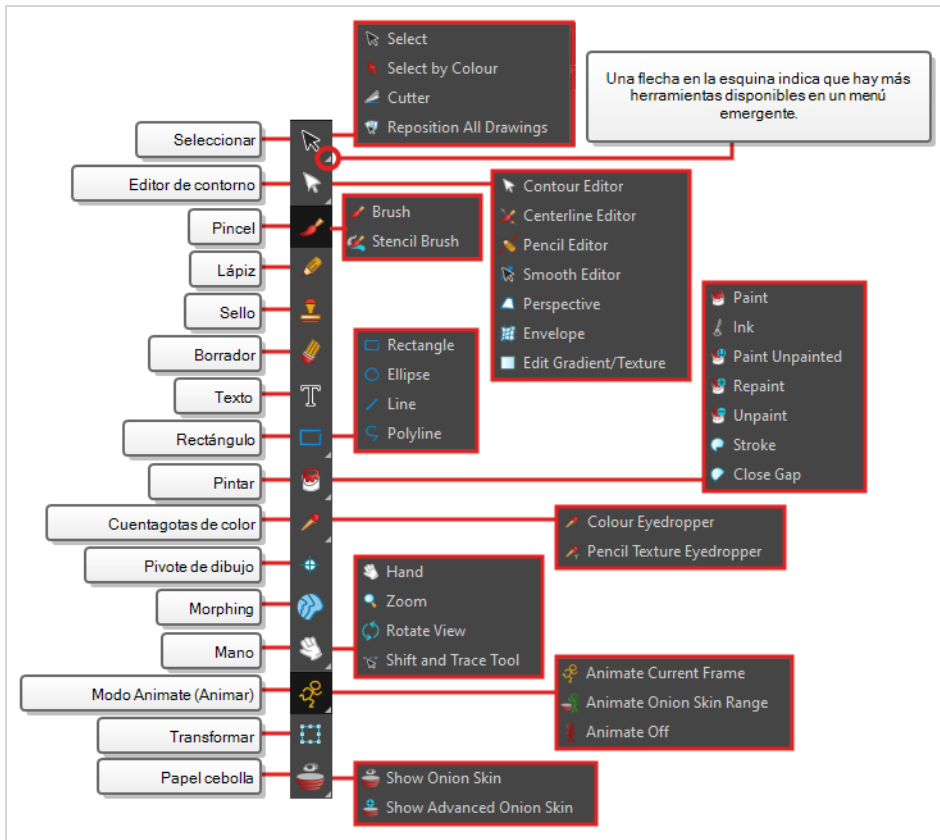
Select
Select by Colour
Cutter
Reposition All Drawings

Una flecha en la esquina indica que hay más herramientas disponibles en un menú emergente.

Seleccionar
Editor de contorno
Pincel
Lápiz
Sello
Borrador
Texto
Rectángulo
Pintar
Cuentagotas de color
Pivote de dibujo
Morphing
Mano
Modo Animate (Animar)
Transformar
Papel cebolla

Brush
Stencil Brush

Contour Editor
Centerline Editor
Pencil Editor
Smooth Editor
Perspective
Envelope
Edit Gradient/Texture

Paint
Ink
Paint Unpainted
Repaint
Unpaint
Stroke
Close Gap

Rectangle
Ellipse
Line
Polyline

Colour Eyedropper
Pencil Texture Eyedropper

Hand
Zoom
Rotate View
Shift and Trace Tool

Animate Current Frame
Animate Onion Skin Range
Animate Off

Show Onion Skin
Show Advanced Onion Skin